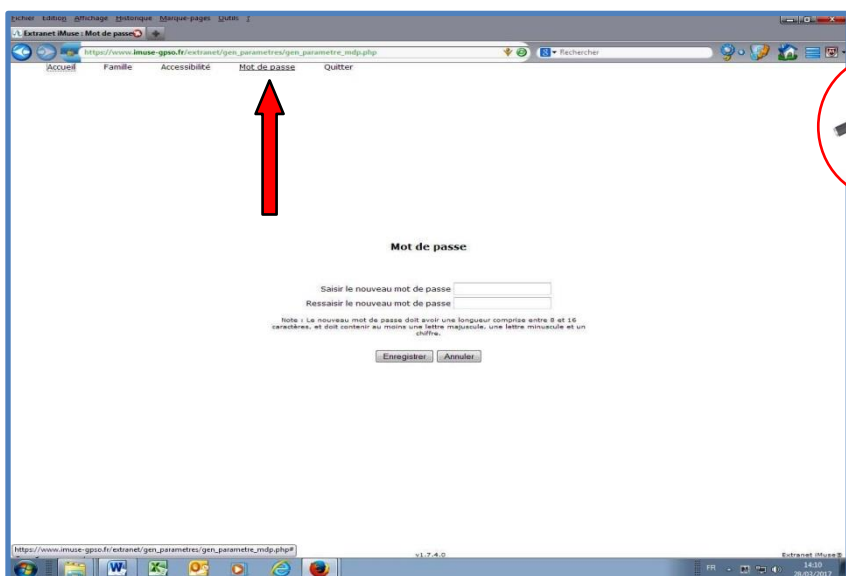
Fichier Edition Affichage Historique Marque-pages Outils ?

Extranet iMuse : Mot de passe

https://www.imuse-gpso.fr/extranet/gen_parametres/gen_parametre_mdp.php

Rechercher

Accueil Famille Accessibilité Mot de passe Quitter

Mot de passe

Saisir le nouveau mot de passe

Ressaisir le nouveau mot de passe

Note : Le nouveau mot de passe doit avoir une longueur comprise entre 8 et 16 caractères, et doit contenir au moins une lettre majuscule, une lettre minuscule et un chiffre.

Enregistrer Annuler

https://www.imuse-gpso.fr/extranet/gen_parametres/gen_parametre_mdp.php#

v1.7.4.0

Extranet iMuse®

FR

14:10

28/03/2012